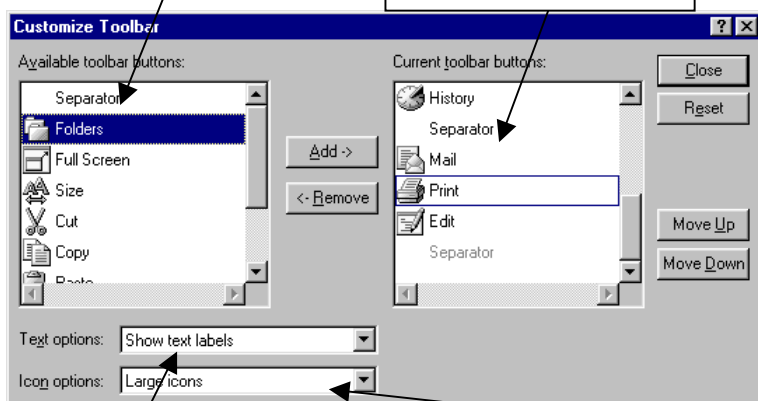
Customize Toolbar

?
×

Available toolbar buttons:

Separator
Folders
Full Screen
Size
Cut
Copy
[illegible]

Add ->
<- Remove

Current toolbar buttons:

History
Separator
Mail
Print
Edit
Separator

Close
Reset

Move Up
Move Down

Text options: Show text labels
Icon options: Large icons